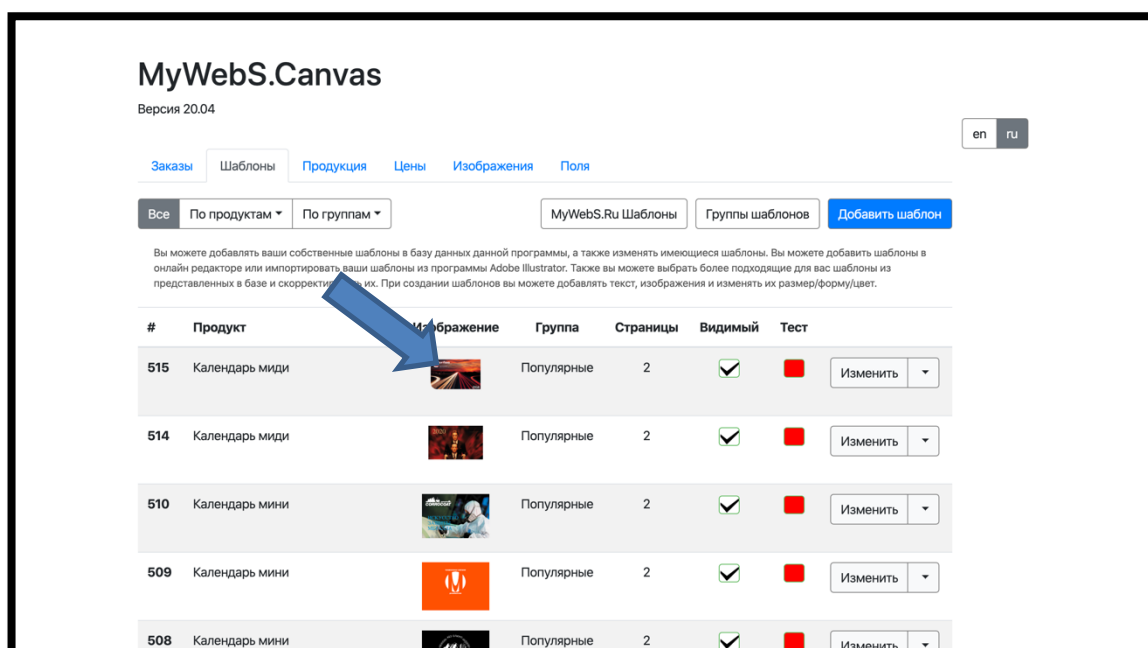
MyWebS.Canvas

Версия 20.04

en ru

Заказы Шаблоны Продукция Цены Изображения Поля

Все По продуктам ▾ По группам ▾

MyWebS.Ru Шаблоны Группы шаблонов Добавить шаблон

Вы можете добавлять ваши собственные шаблоны в базу данных данной программы, а также изменять имеющиеся шаблоны. Вы можете добавить шаблоны в онлайн редакторе или импортировать ваши шаблоны из программы Adobe Illustrator. Также вы можете выбрать более подходящие для вас шаблоны из представленных в базе и скорректи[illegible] их. При создании шаблонов вы можете добавлять текст, изображения и изменять их размер/форму/цвет.

| # | Продукт | Изображение | Группа | Страницы | Видимый | Тест | |
|---|---|---|---|---|---|---|---|
| 515 | Календарь миди | | Популярные | 2 | | | Изменить ▾ |
| 514 | Календарь миди | | Популярные | 2 | | | Изменить ▾ |
| 510 | Календарь мини | | Популярные | 2 | | | Изменить ▾ |
| 509 | Календарь мини | | Популярные | 2 | | | Изменить ▾ |
| 508 | Календарь мини | | Популярные | 2 | | | Изменить ▾ |